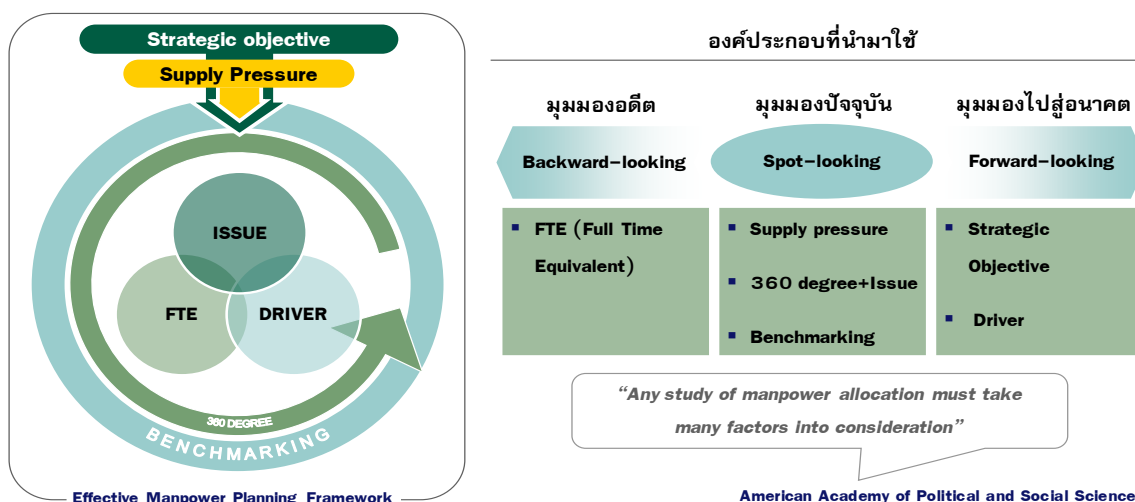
Strategic objective

Supply Pressure

ISSUE

FTE

DRIVER

360 DEGREE

BENCHMARKING

Effective Manpower Planning Framework

องค์ประกอบที่นำมาใช้

มุมมองอดีต

มุมมองปัจจุบัน

มุมมองไปสู่อนาคต

Backward–looking

Spot–looking

Forward–looking

▪ FTE (Full Time Equivalent)

▪ Supply pressure

▪ 360 degree+Issue

▪ Benchmarking

▪ Strategic Objective

▪ Driver

"Any study of manpower allocation must take many factors into consideration"

American Academy of Political and Social Science